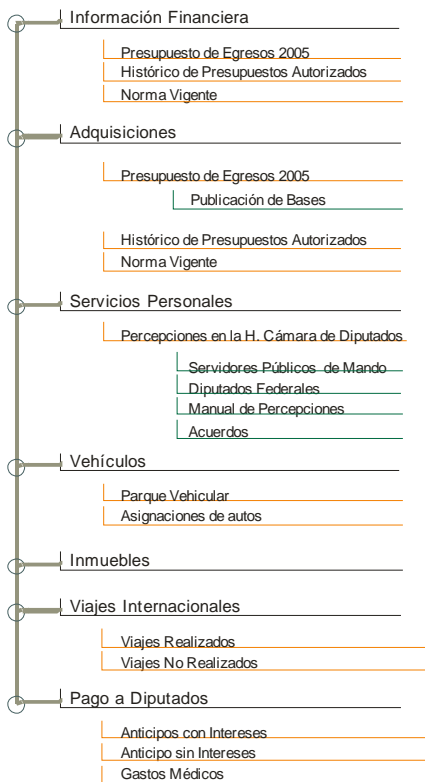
Información Financiera

Presupuesto de Egresos 2005

Histórico de Presupuestos Autorizados

Norma Vigente

Adquisiciones

Presupuesto de Egresos 2005

Publicación de Bases

Histórico de Presupuestos Autorizados

Norma Vigente

Servicios Personales

Percepciones en la H. Cámara de Diputados

Servidores Públicos de Mando

Diputados Federales

Manual de Percepciones

Acuerdos

Vehículos

Parque Vehicular

Asignaciones de autos

Inmuebles

Viajes Internacionales

Viajes Realizados

Viajes No Realizados

Pago a Diputados

Anticipos con Intereses

Anticipo sin Intereses

Gastos Médicos